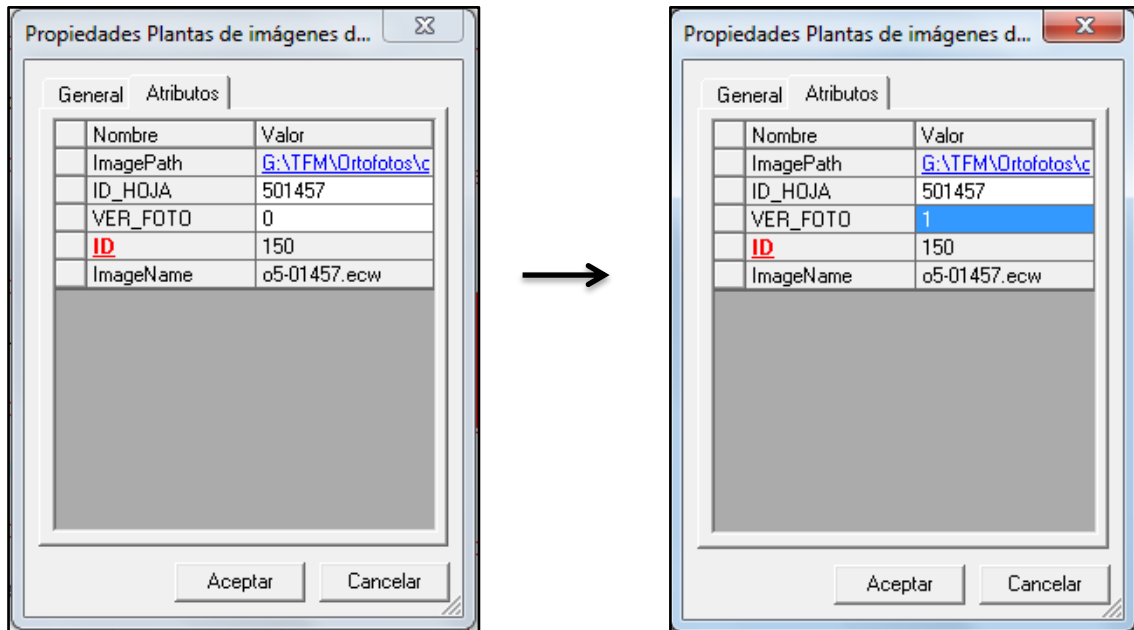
Propiedades Plantas de imágenes d...

General | Atributos

| | Nombre | Valor |
|---|---|---|
| | ImagePath | G:\TFM\Ortofotos\c |
| | ID_HOJA | 501457 |
| | VER_FOTO | 0 |
| | ID | 150 |
| | ImageName | o5-01457.ecw |

Aceptar | Cancelar

Propiedades Plantas de imágenes d...

General | Atributos

| | Nombre | Valor |
|---|---|---|
| | ImagePath | G:\TFM\Ortofotos\c |
| | ID_HOJA | 501457 |
| | VER_FOTO | 1 |
| | ID | 150 |
| | ImageName | o5-01457.ecw |

Aceptar | Cancelar